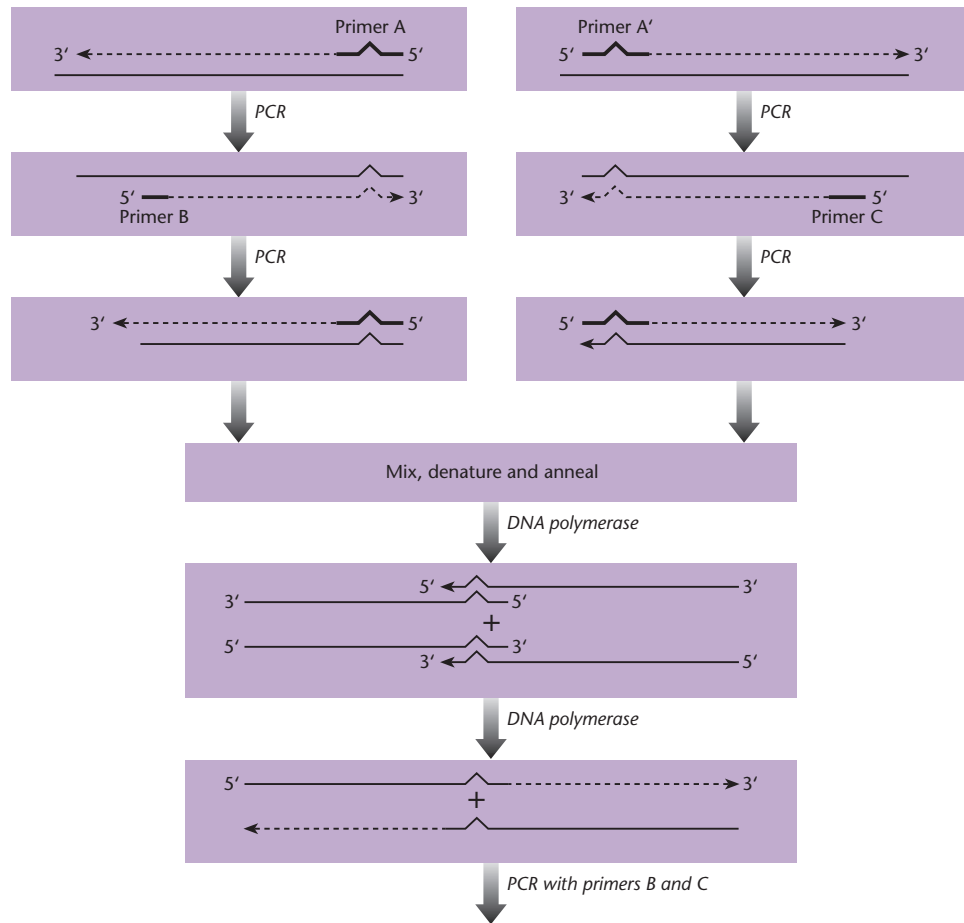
Primer A
3′ 5′

Primer A′
5′ 3′

PCR

PCR

5′ 3′
Primer B

3′ 5′
Primer C

PCR

PCR

3′ 5′

5′ 3′

Mix, denature and anneal

DNA polymerase

5′ 3′
3′ 5′
+
5′ 3′
3′ 5′

DNA polymerase

5′ 3′
+

PCR with primers B and C